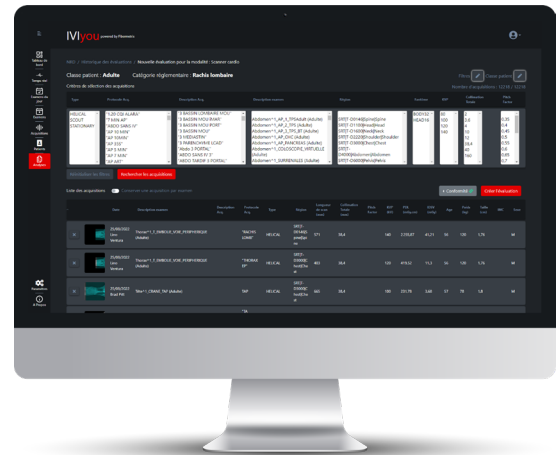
IVIyou powered by Pixelmetrix

NRD / Historique des évaluations / Nouvelle évaluation pour la modalité : Scanner cardio

Classe patient : Adulte Catégorie réglementaire : Rachis lombaire

Filtres Classe patient

Critères de sélection des acquisitions

Nombre d'acquisitions : 12/38 / 12/38

Type | Protocole Acq. | Description Acq. | Description examen | Region | Fonction | KVP | Collimation Totale | Pitch Factor

HELICAL
SCOUT
STATIONARY

"1.00 CQI ALARA"
"TAXIN AP"
"ABDO SANS IV"
"AP 10 MIN"
"AP 50MIN"
"AP STD"
"AP 5 MIN"
"AP 7 MIN"
"AP ART"

"3 BASSIN LOMBAIRE MOU"
"3 BASSIN MOU RYAN"
"3 BASSIN MOU PORT"
"3 BASSIN MOU"
"3 MEDIASTIN"
"3 PARENCHYME LCAD"
"Abdo 3 PORTAL"
"ABDO SANS IV 3"
"ABDO TARDIF 3 PORTAL"

Abdomen^1_AP_3_TPS (Adulte)
Abdomen^1_AP_3_TPS (Adulte)
Abdomen^1_AP_3_TPS_BT (Adulte)
Abdomen^1_AP_CHC (Adulte)
Abdomen^1_AP_PANCREAS (Adulte)
Abdomen^1_COLOSCOPIE VIRTUELLE (Adulte)
Abdomen^1_SURRENALES (Adulte)

SRT27 - D0144 @Spine|Spine
SRT27 - D1100 @Head|Head
SRT27 - D1600 @Neck|Neck
SRT27 - D2220 @Shoulder|Shoulder
SRT27 - D3000 @Chest|Chest
SRT27 - D4000 @Abdomen|Abdomen
SRT27 - D6000 @Pelvis|Pelvis

BODY32
HEAD16

80
100
120
140

5
2.4
9
10
20
38.4
40
160

0.35
0.4
0.45
0.5
0.55
0.6
0.65
0.7

Réinitialiser les filtres | Rechercher les acquisitions

Liste des acquisitions | Conserver une acquisition par examen

+ Conformité | Créer l'évaluation

Date | Description examen | Description Acq. | Protocole Acq. | Type | Region | Longueur de scan (mm) | Collimation Totale (mm) | Pitch Factor | KVP (kV) | PDL (mGy.cm) | CTDI (mGy) | Age | Poids (kg) | Taille (cm) | IMC | Sexe

25/08/2022 Leni Ventura | Thorax^1_3_EMBOLIE_VOIR_PERIPHERIQUE (Adulte) | "BACHIS LOMB" | HELICAL | SRT27 - D0140 @Spine|Spine | 571 | 38.4 | | 140 | 1,735.87 | 41.21 | 56 | 130 | 1.76 | | M

25/08/2022 Leni Ventura | Thorax^1_3_EMBOLIE_VOIR_PERIPHERIQUE (Adulte) | "THORAX EP" | HELICAL | 403 | 38.4 | | 120 | 419.52 | 11.3 | 56 | 130 | 1.76 | | M

25/08/2022 Brad Pitt | Tête^1_CRANE_TAP (Adulte) | TAP | HELICAL | SRT27 - D0600 @Neck|Neck | 460 | 38.4 | | 100 | 251.78 | 3.69 | 57 | 78 | 1.8 | | M

Tableau de bord
Tirages réel
Tableau du jour
Examens
Acquisitions
Rapports
Analyses
Paramètres
À Propos